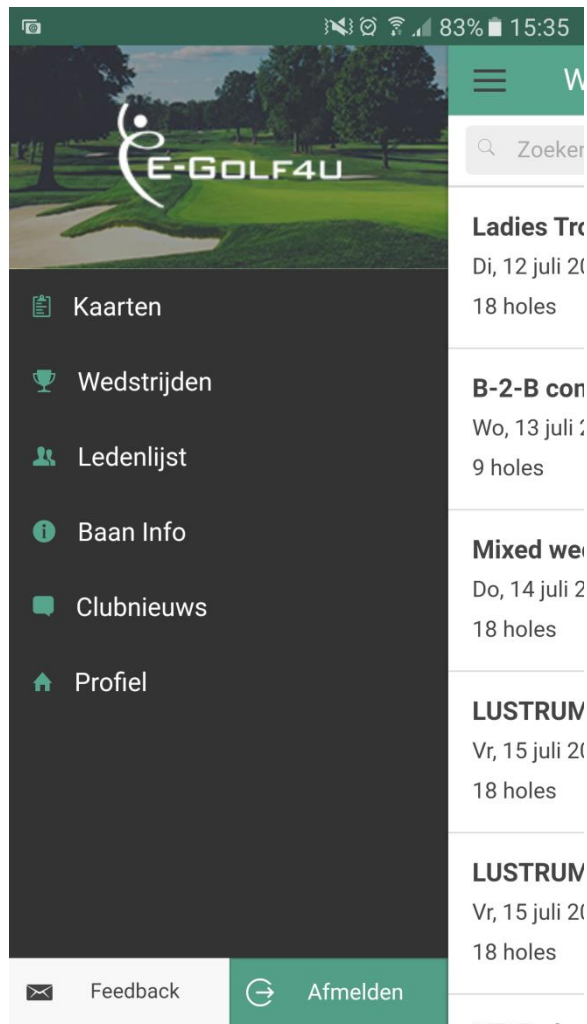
83% 15:35

E-GOLF4U

Kaarten

Wedstrijden

Ledenlijst

Baan Info

Clubnieuws

Profiel

Feedback

Afmelden

W

Zoeker

Ladies Tro
Di, 12 juli 20
18 holes

B-2-B con
Wo, 13 juli 2
9 holes

Mixed wee
Do, 14 juli 2
18 holes

LUSTRUM
Vr, 15 juli 20
18 holes

LUSTRUM
Vr, 15 juli 20
18 holes